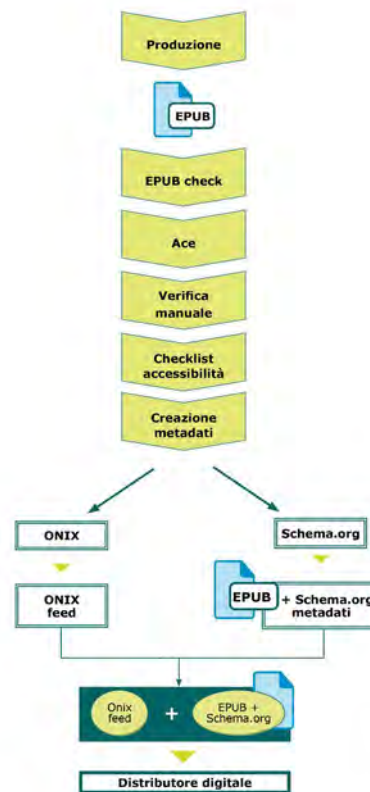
Produzione

EPUB

EPUB check

Ace

Verifica manuale

Checklist accessibilità

Creazione metadati

ONIX

ONIX feed

Schema.org

EPUB + Schema.org metadati

Onix feed + EPUB + Schema.org

Distributore digitale